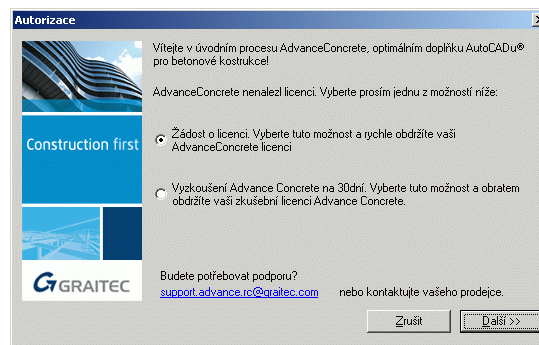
Autorizace

Construction first

GRAITEC

Vítejte v úvodním procesu AdvanceConcrete, optimálním doplňku AutoCADu® pro betonové kostrukce!

AdvanceConcrete nenalezl licenci. Vyberte prosím jednu z možností níže:

Žádost o licenci. Vyberte tuto možnost a rychle obdržíte vaši AdvanceConcrete licenci

Vyzkoušení Advance Concrete na 30dní. Vyberte tuto možnost a obratem obdržíte vaši zkušební licenci Advance Concrete.

Budete potřebovat podporu?
support.advance.rc@graitec.com nebo kontaktujte vašeho prodejce.

Zrušit

Další >>